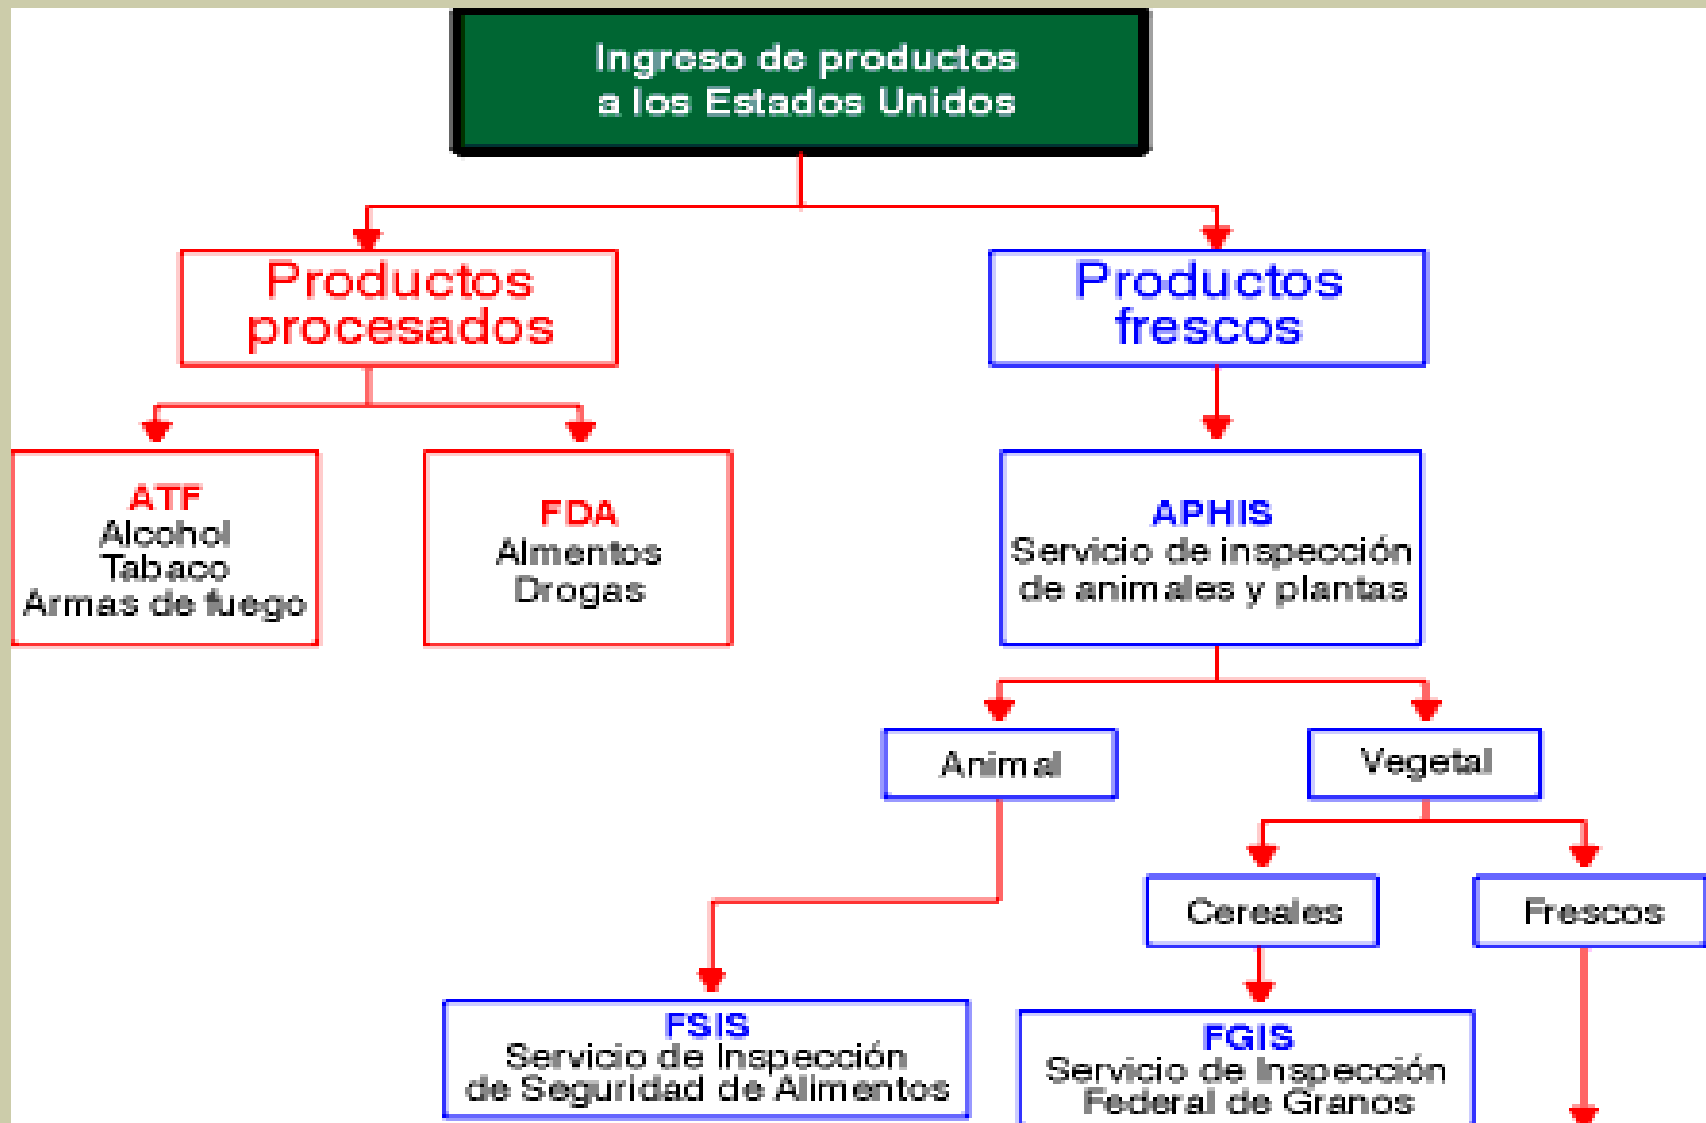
Ingreso de productos a los Estados Unidos

Productos procesados

Productos frescos

ATF
Alcohol
Tabaco
Armas de fuego

FDA
Almentos
Drogas

APHIS
Servicio de inspección de animales y plantas

Animal

Vegetal

Cereales

Frescos

FSIS
Servicio de Inspección de Seguridad de Alimentos

FGIS
Servicio de Inspección Federal de Granos